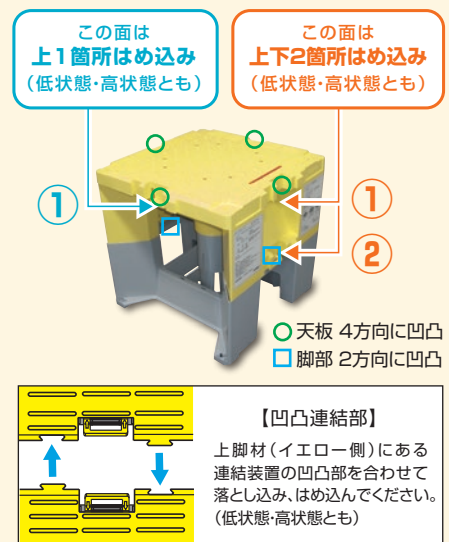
この面は
上1箇所はめ込み
（低状態・高状態とも）

この面は
上下2箇所はめ込み
（低状態・高状態とも）

①

①

②

○ 天板 4方向に凹凸
□ 脚部 2方向に凹凸

【凹凸連結部】

上脚材（イエロー側）にある連結装置の凹凸部を合わせて落とし込み、はめ込んでください。（低状態・高状態とも）